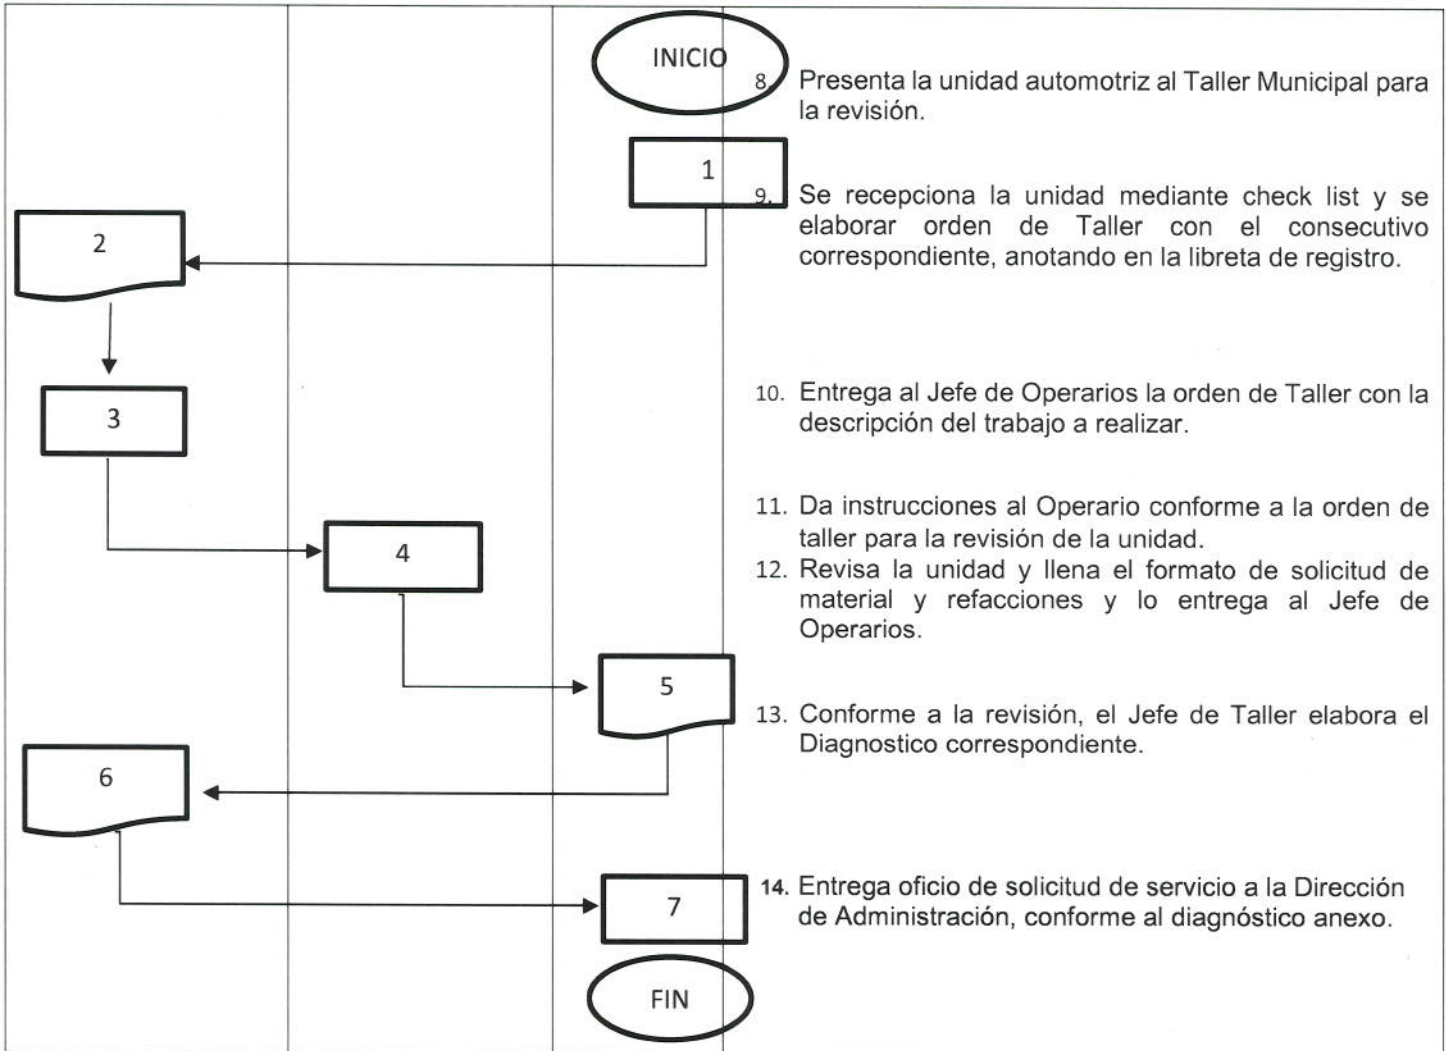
INICIO

1

2

3

4

5

6

7

FIN

8. Presenta la unidad automotriz al Taller Municipal para la revisión.

9. Se recepciona la unidad mediante check list y se elaborar orden de Taller con el consecutivo correspondiente, anotando en la libreta de registro.

10. Entrega al Jefe de Operarios la orden de Taller con la descripción del trabajo a realizar.

11. Da instrucciones al Operario conforme a la orden de taller para la revisión de la unidad.

12. Revisa la unidad y llena el formato de solicitud de material y refacciones y lo entrega al Jefe de Operarios.

13. Conforme a la revisión, el Jefe de Taller elabora el Diagnostico correspondiente.

14. Entrega oficio de solicitud de servicio a la Dirección de Administración, conforme al diagnóstico anexo.